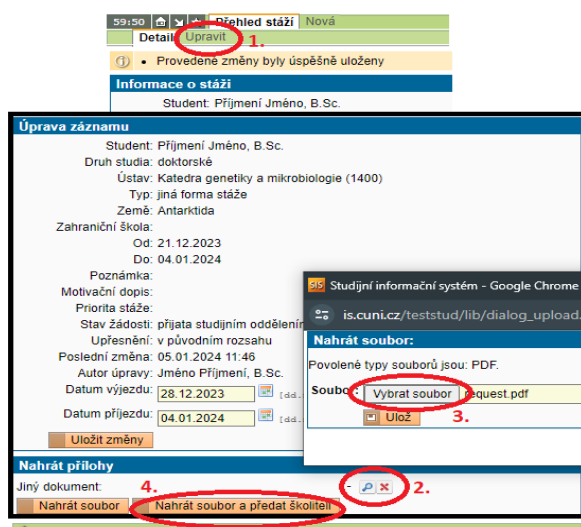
59:50 Přehled stáží Nová

Detail Upravit 1.

Provedené změny byly úspěšně uloženy

Informace o stáži

Student: Příjmení Jméno, B.Sc.

Úprava záznamu

Student: Příjmení Jméno, B.Sc.
Druh studia: doktorské
Ústav: Katedra genetiky a mikrobiologie (1400)
Typ: jiná forma stáže
Země: Antarktida
Zahraniční škola:
Od: 21.12.2023
Do: 04.01.2024
Poznámka:
Motivační dopis:
Priorita stáže:
Stav žádosti: přijata studijním oddělen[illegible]
Upřesnění: v původním rozsahu
Poslední změna: 05.01.2024 11:46
Autor úpravy: Jméno Příjmení, B.Sc.
Datum výjezdu: 28.12.2023 [dd.
Datum příjezdu: 04.01.2024 [dd.

Uložit změny

Nahrát přílohy

Jiný dokument: - 2.

4.

Nahrát soubor Nahrát soubor a předat školiteli

SIS Studijní informační systém - Google Chrome

is.cuni.cz/teststud/lib/dialog_upload.

Nahrát soubor:

Povolené typy souborů jsou: PDF.

Soubor: Vybrat soubor request.pdf

Ulož 3.